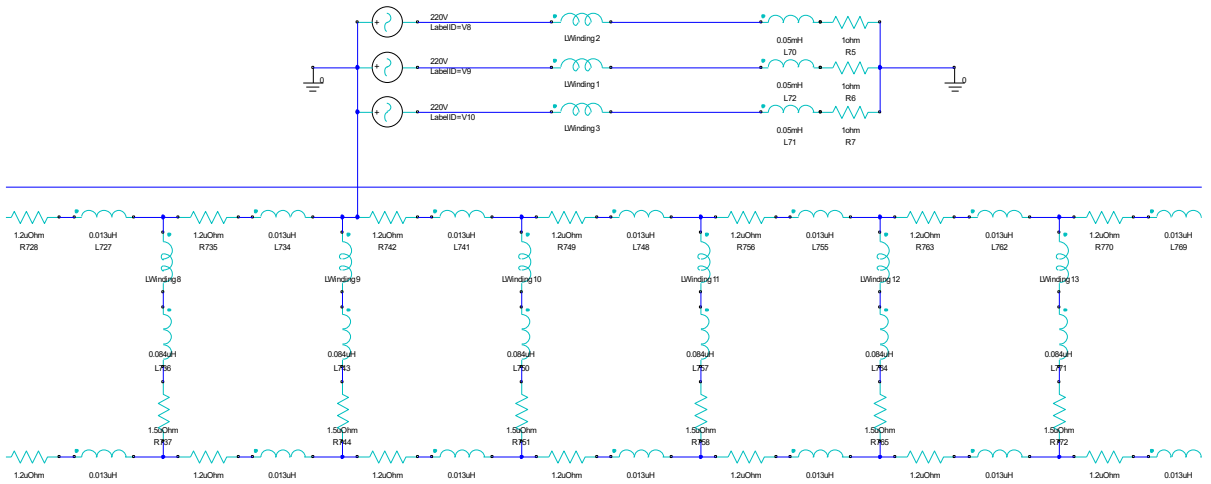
0

220V
LabelID=V8

220V
LabelID=V9

220V
LabelID=V10

LWinding 2

LWinding 1

LWinding 3

0.05mH
L70

1ohm
R5

0.05mH
L72

1ohm
R6

0.05mH
L71

1ohm
R7

0

1.2uOhm
R728

0.013uH
L727

1.2uOhm
R735

0.013uH
L734

1.2uOhm
R742

0.013uH
L741

1.2uOhm
R749

0.013uH
L748

1.2uOhm
R756

0.013uH
L755

1.2uOhm
R763

0.013uH
L762

1.2uOhm
R770

0.013uH
L769

LWinding 8

LWinding 9

LWinding 10

LWinding 11

LWinding 12

LWinding 13

0.084uH
L736

0.084uH
L743

0.084uH
L750

0.084uH
L757

0.084uH
L764

0.084uH
L771

1.5oOhm
R737

1.5oOhm
R744

1.5oOhm
R751

1.5oOhm
R758

1.5oOhm
R765

1.5oOhm
R772

1.2uOhm

0.013uH

1.2uOhm

0.013uH

1.2uOhm

0.013uH

1.2uOhm

0.013uH

1.2uOhm

0.013uH

1.2uOhm

0.013uH

1.2uOhm

0.013uH